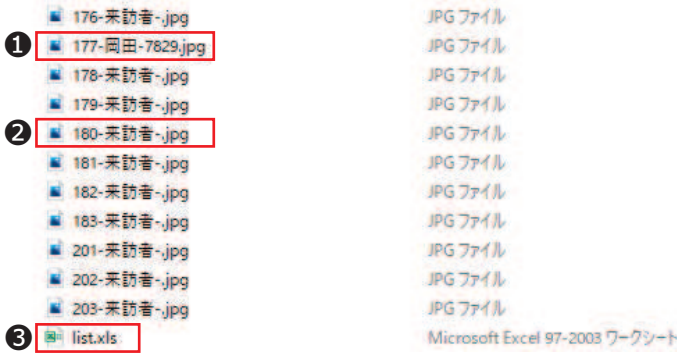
176-来訪者-.jpg JPG ファイル
❶ 177-岡田-7829.jpg JPG ファイル
178-来訪者-.jpg JPG ファイル
179-来訪者-.jpg JPG ファイル
❷ 180-来訪者-.jpg JPG ファイル
181-来訪者-.jpg JPG ファイル
182-来訪者-.jpg JPG ファイル
183-来訪者-.jpg JPG ファイル
201-来訪者-.jpg JPG ファイル
202-来訪者-.jpg JPG ファイル
203-来訪者-.jpg JPG ファイル
❸ list.xls Microsoft Excel 97-2003 ワークシート